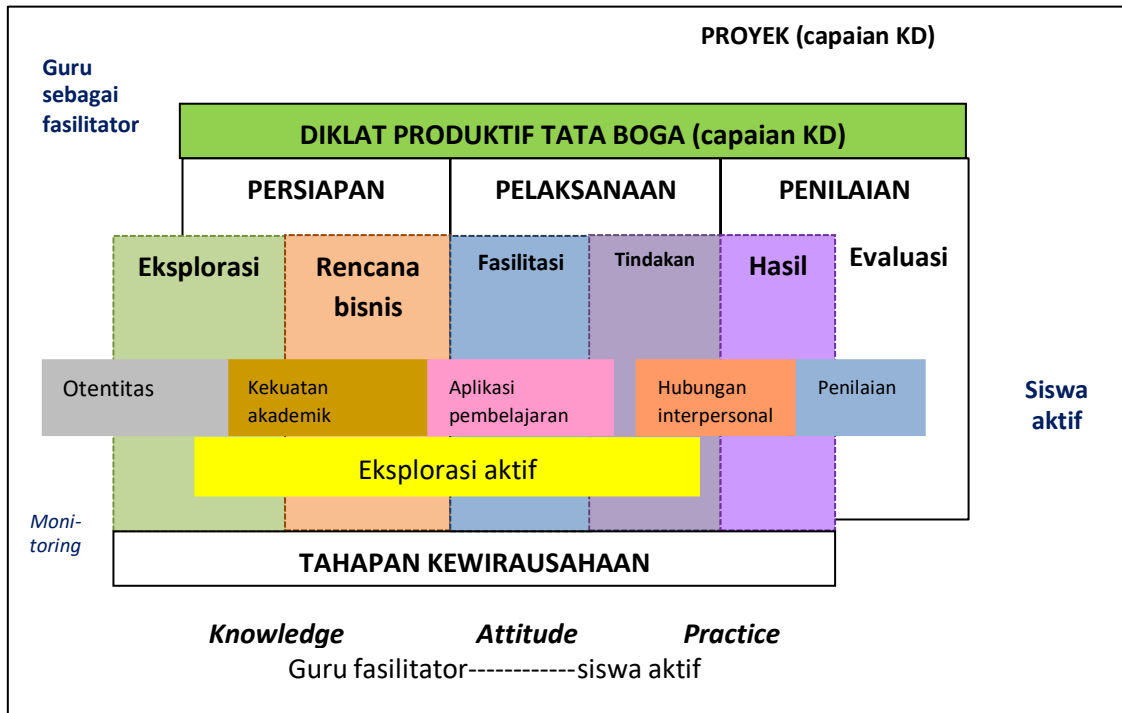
PROYEK (capaian KD)

Guru sebagai fasilitator

DIKLAT PRODUKTIF TATA BOGA (capaian KD)

PERSIAPAN

PELAKSANAAN

PENILAIAN

Eksplorasi

Rencana bisnis

Fasilitasi

Tindakan

Hasil

Evaluasi

Otentitas

Kekuatan akademik

Aplikasi pembelajaran

Hubungan interpersonal

Penilaian

Siswa aktif

Eksplorasi aktif

Moni-toring

TAHAPAN KEWIRAUSAHAAN

*Knowledge* *Attitude* *Practice*

Guru fasilitator------------siswa aktif